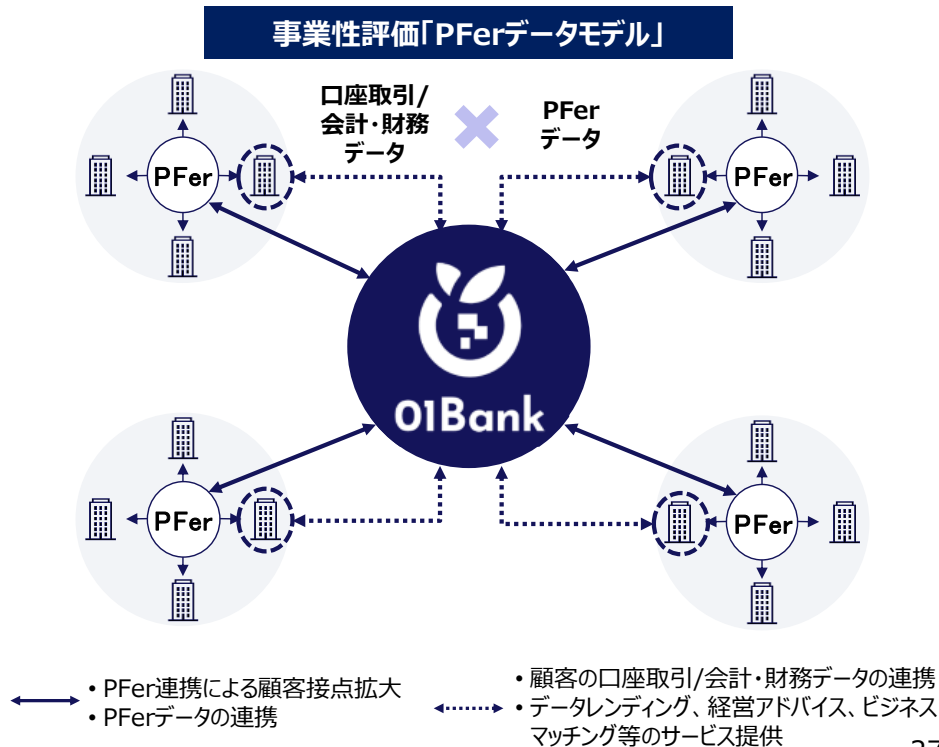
事業性評価「PFerデータモデル」

口座取引/会計・財務データ

PFerデータ

PFer

PFer

PFer

PFer

01Bank

• PFer連携による顧客接点拡大
• PFerデータの連携

• 顧客の口座取引/会計・財務データの連携
• データレンディング、経営アドバイス、ビジネスマッチング等のサービス提供

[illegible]